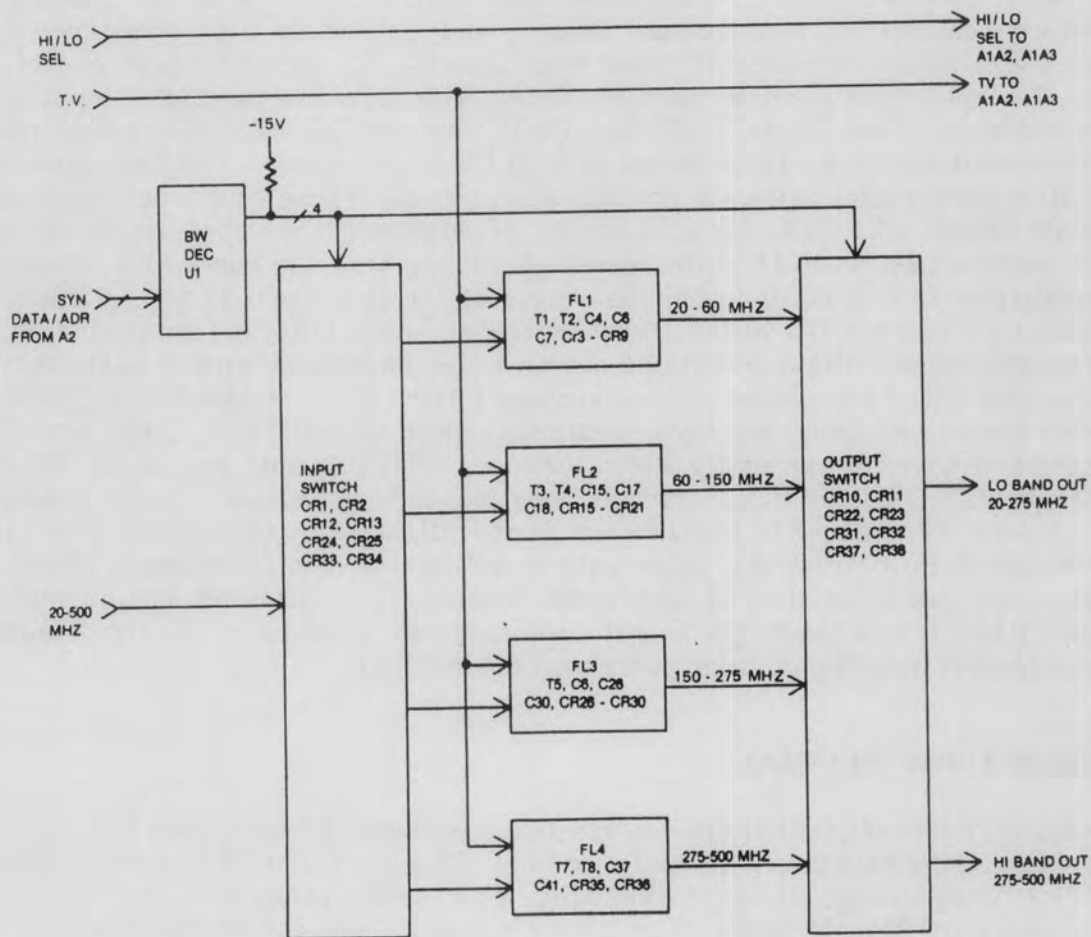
HI / LO SEL

HI / LO SEL TO A1A2, A1A3

T.V.

TV TO A1A2, A1A3

-15V

BW DEC U1

4

SYN DATA / ADR FROM A2

FL1 T1, T2, C4, C6 C7, Cr3 - CR9

20 - 60 MHZ

FL2 T3, T4, C15, C17 C18, CR15 - CR21

60 - 150 MHZ

INPUT SWITCH CR1, CR2 CR12, CR13 CR24, CR25 CR33, CR34

OUTPUT SWITCH CR10, CR11 CR22, CR23 CR31, CR32 CR37, CR38

LO BAND OUT 20-275 MHZ

20-500 MHZ

FL3 T5, C6, C26 C30, CR26 - CR30

150 - 275 MHZ

FL4 T7, T8, C37 C41, CR35, CR36

275-500 MHZ

HI BAND OUT 275-500 MHZ